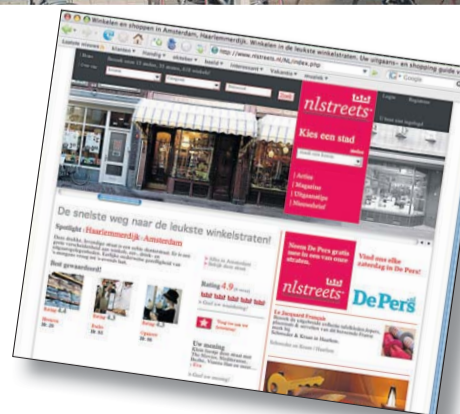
Winkelen en shoppen in Amsterdam, Haarlemmerdijk. Winkelen in de leukste winkelstraten. Uw uitgaans- en shopping guide

http://www.nlstreets.nl/NL/index.php

Google

nlstreets

Kies een stad

Login

Registreer

Actie

Magazine

Uitgaanstips

Nieuwsbrief

De snelste weg naar de leukste winkelstraten!

Spotlight : Haarlemmerdijk - Amsterdam

Best gewaardeerd

Rating 4.9

Uw mening

nlstreets

De Pers

Vind ons elke zaterdag in De Pers!

Le Jacquard Français

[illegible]